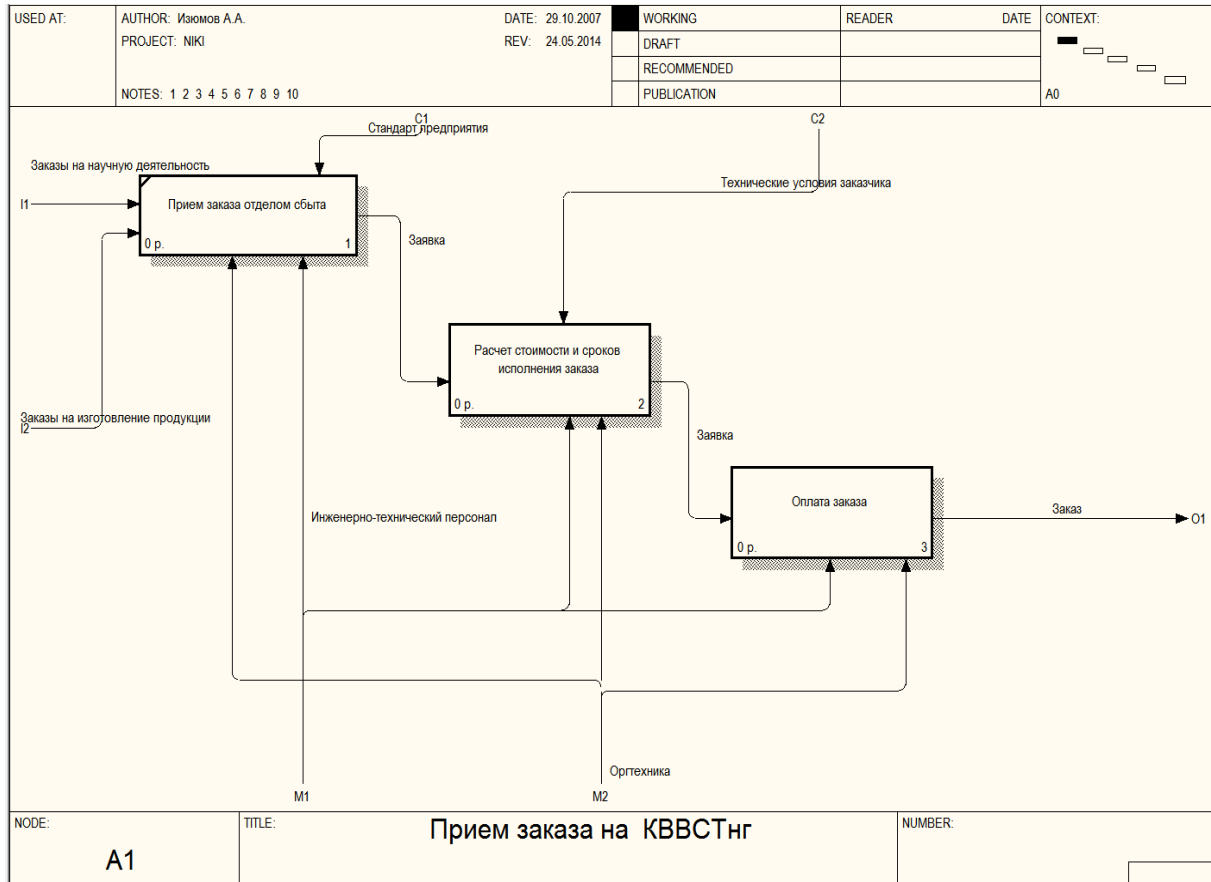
USED AT:

AUTHOR: Изюмов А.А.
PROJECT: NIKI
NOTES: 1 2 3 4 5 6 7 8 9 10

DATE: 29.10.2007
REV: 24.05.2014

WORKING
DRAFT
RECOMMENDED
PUBLICATION

READER
DATE

CONTEXT:
A0

C1
Стандарт предприятия

C2
Технические условия заказчика

Заказы на научную деятельность
I1

Прием заказа отделом сбыта
0 р.
1

Заявка

Расчет стоимости и сроков исполнения заказа
0 р.
2

Заказы на изготовление продукции
I2

Заявка

Оплата заказа
0 р.
3

Заказ
O1

Инженерно-технический персонал

Оргтехника

M1
M2

NODE:
A1

TITLE:
Прием заказа на КВВСТнг

NUMBER: